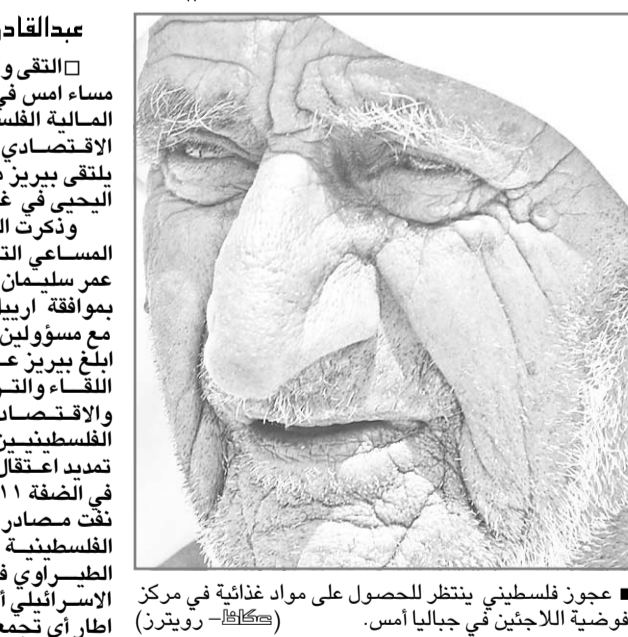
عبدالقادر

□التقى و
مساء امس في
المالية الفلس
الاقتصادي
يلتقي بيريز م
اليحيى في غ
وذكرت ال
المساعي الت
عمر سليمان
بموافقة اريئيل
مع مسؤولين
ابلغ بيريز ع
اللقاء والتر
والاقتصاد
الفلسطينيين
تمديد اعتقال
في الضفة ١١
نفت مصادر
الفلسطينية
الطيراوي ف
الاسرائيلي أ
اطار أي تجمع

■ عجوز فلسطيني ينتظر للحصول على مواد غذائية في مركز فوضية اللاجئين في جباليا أمس. (عكاظ – رويترز)